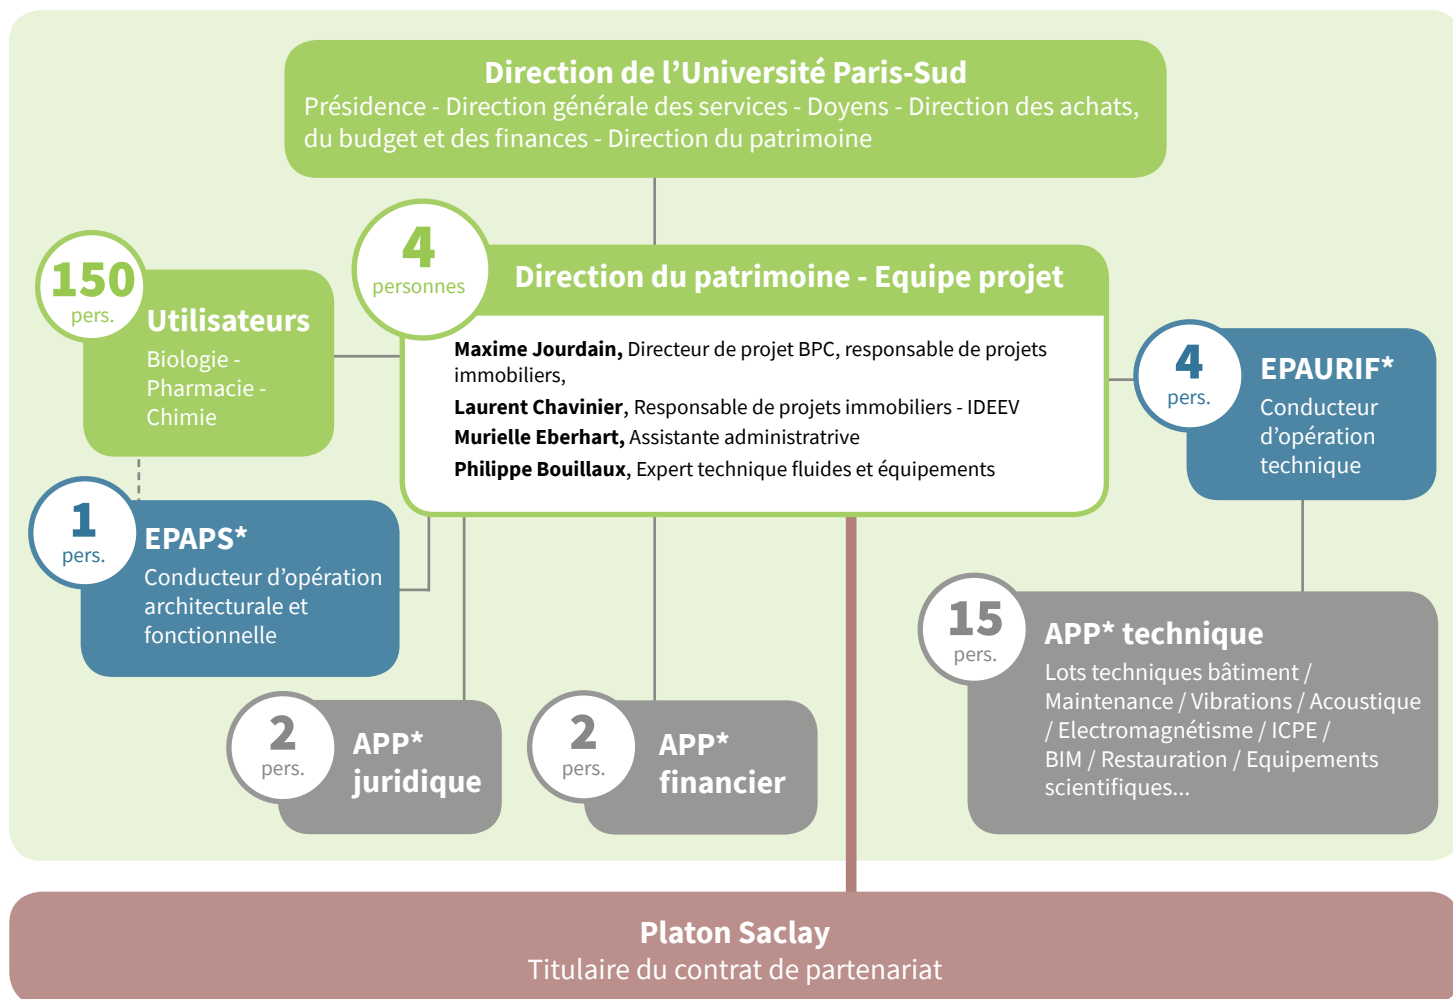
Direction de l'Université Paris-Sud
Présidence - Direction générale des services - Doyens - Direction des achats, du budget et des finances - Direction du patrimoine

150
pers.
Utilisateurs
Biologie - Pharmacie - Chimie

4
personnes
Direction du patrimoine - Equipe projet

**Maxime Jourdain,** Directeur de projet BPC, responsable de projets immobiliers,
**Laurent Chavinier**, Responsable de projets immobiliers - IDEEV
**Murielle Eberhart,** Assistante administrative
**Philippe Bouillaux**, Expert technique fluides et équipements

4
pers.
EPAURIF*
Conducteur d'opération technique

1
pers.
EPAPS*
Conducteur d'opération architecturale et fonctionnelle

15
pers.
APP* technique
Lots techniques bâtiment / Maintenance / Vibrations / Acoustique / Electromagnétisme / ICPE / BIM / Restauration / Equipements scientifiques...

2
pers.
APP* juridique

2
pers.
APP* financier

Platon Saclay
Titulaire du contrat de partenariat